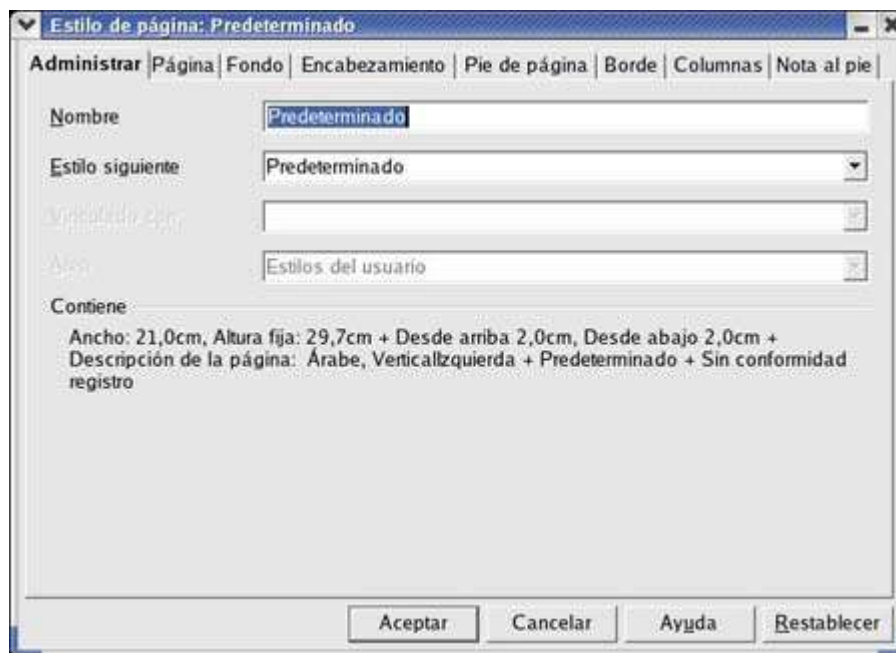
Estilo de página: Predeterminado

Administrar | Página | Fondo | Encabezamiento | Pie de página | Borde | Columnas | Nota al pie

Nombre Predeterminado

Estilo siguiente Predeterminado

Vinculado con

Área Estilos del usuario

Contiene

Ancho: 21,0cm, Altura fija: 29,7cm + Desde arriba 2,0cm, Desde abajo 2,0cm + Descripción de la página: Árabe, VerticalIzquierda + Predeterminado + Sin conformidad registro

Aceptar Cancelar Ayuda Restablecer